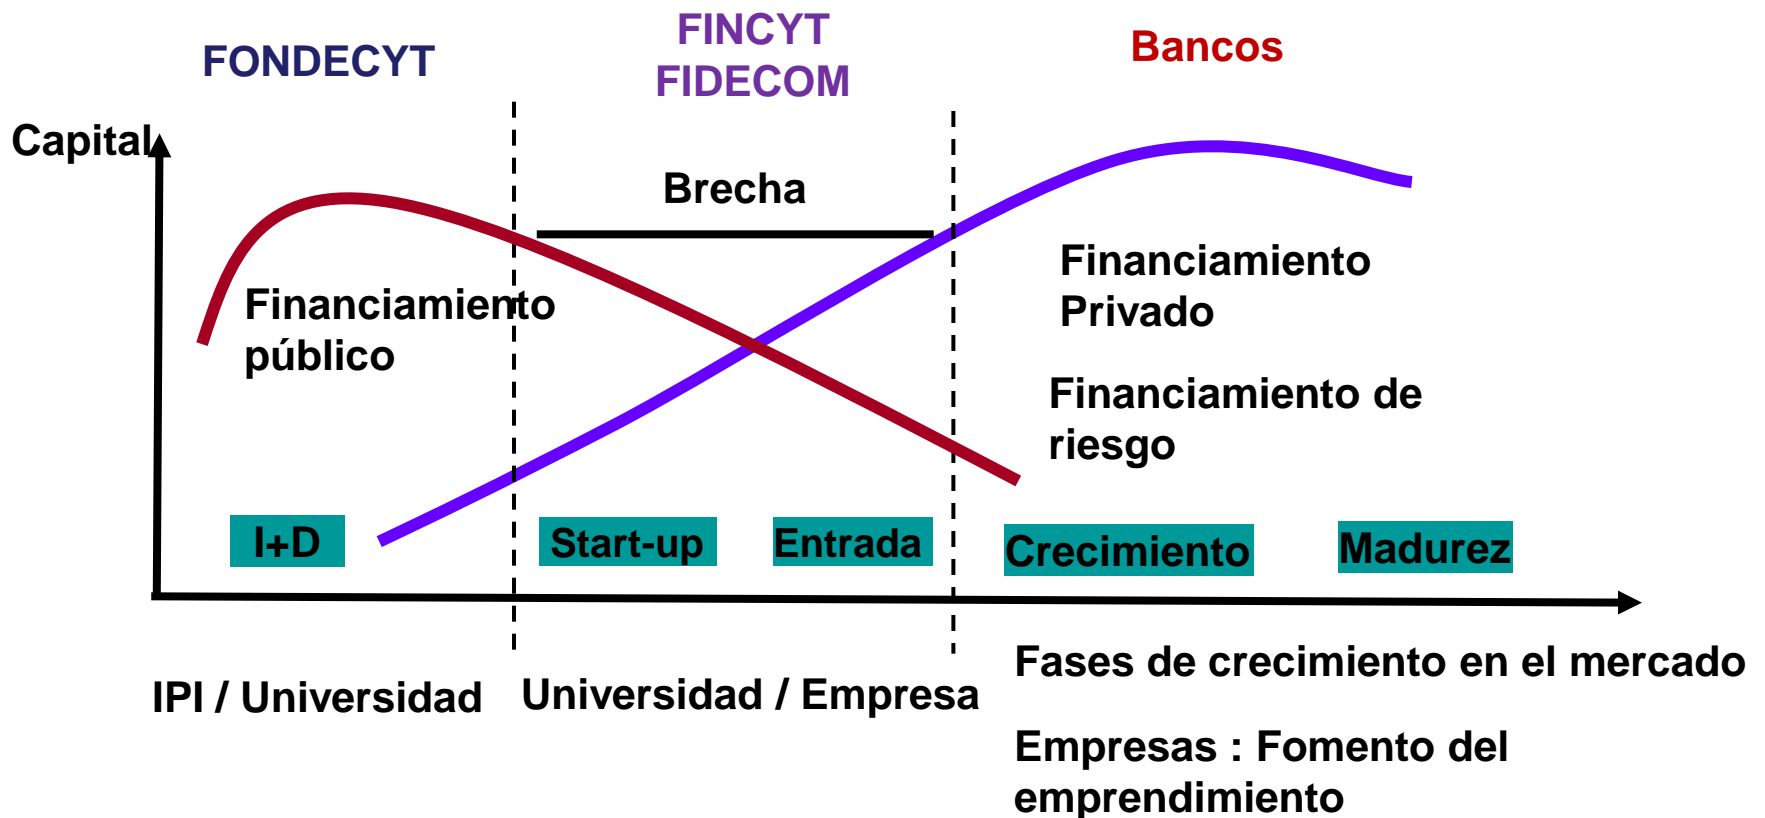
FONDECYT

FINCYT
FIDECOM

Bancos

Capital

Brecha

Financiamiento público

Financiamiento Privado

Financiamiento de riesgo

I+D

Start-up

Entrada

Crecimiento

Madurez

Fases de crecimiento en el mercado

IPI / Universidad

Universidad / Empresa

Empresas : Fomento del emprendimiento